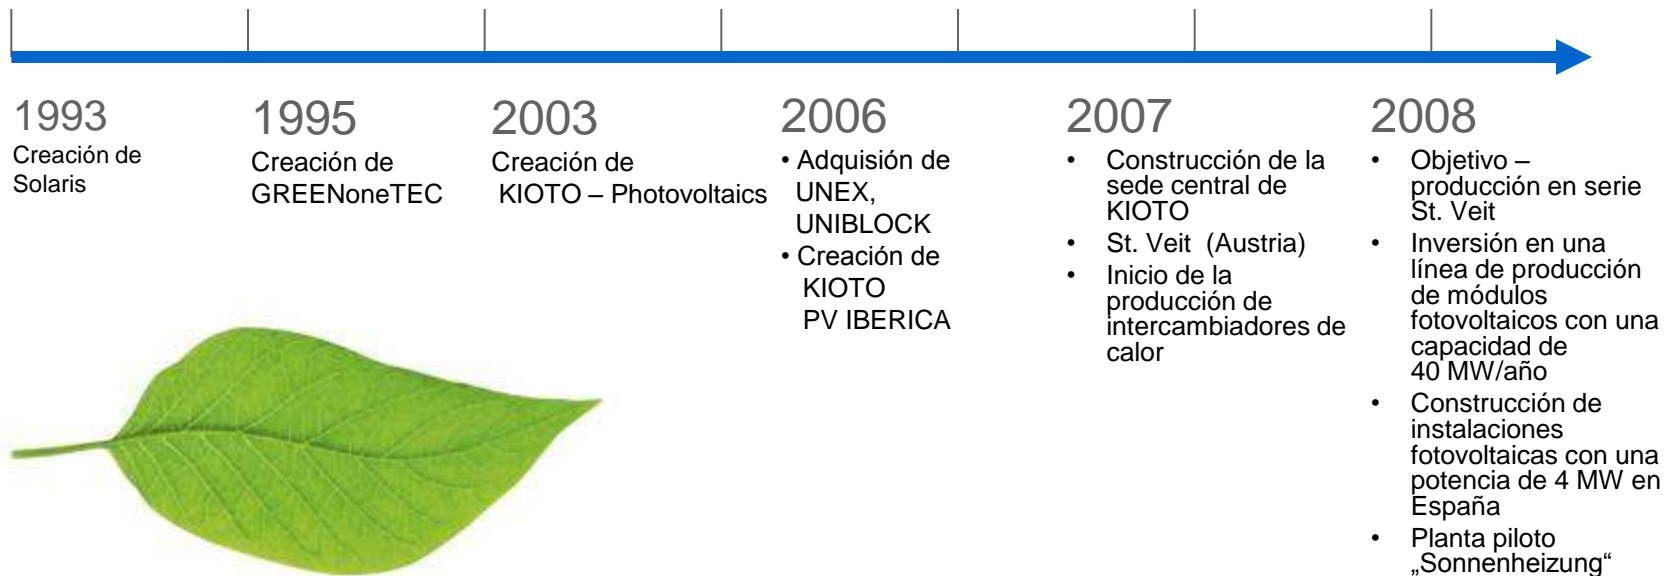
1993
Creación de Solaris

1995
Creación de GREENoneTEC

2003
Creación de KIOTO – Photovoltaics

2006
• Adquisión de UNEX, UNIBLOCK
• Creación de KIOTO PV IBERICA

2007
• Construcción de la sede central de KIOTO
• St. Veit (Austria)
• Inicio de la producción de intercambiadores de calor

2008
• Objetivo – producción en serie St. Veit
• Inversión en una línea de producción de módulos fotovoltaicos con una capacidad de 40 MW/año
• Construcción de instalaciones fotovoltaicas con una potencia de 4 MW en España
• Planta piloto „Sonnenheizung“